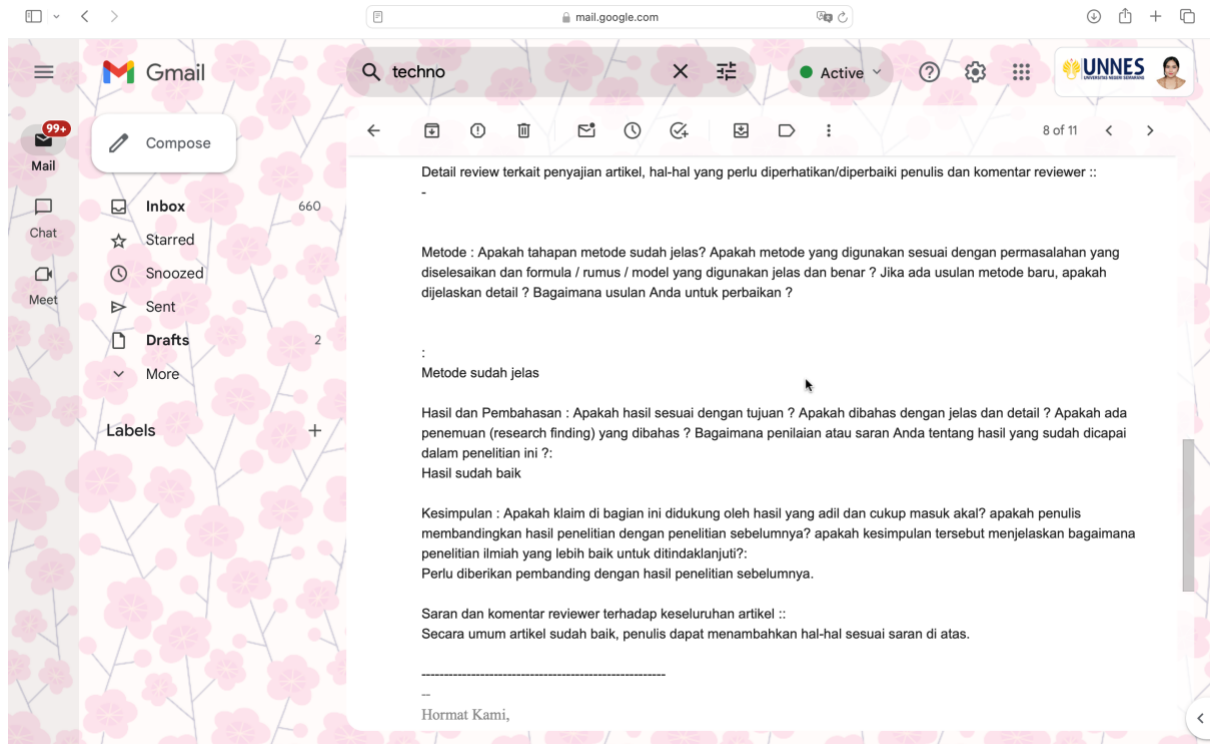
mail.google.com

Gmail

techno

Active

UNNES
UNIVERSITAS NEGERI SEMARANG

99+
Mail

Chat

Meet

Compose

Inbox 660
Starred
Snoozed
Sent
Drafts 2
More

Labels +

8 of 11

Detail review terkait penyajian artikel, hal-hal yang perlu diperhatikan/diperbaiki penulis dan komentar reviewer ::
-

Metode : Apakah tahapan metode sudah jelas? Apakah metode yang digunakan sesuai dengan permasalahan yang diselesaikan dan formula / rumus / model yang digunakan jelas dan benar ? Jika ada usulan metode baru, apakah dijelaskan detail ? Bagaimana usulan Anda untuk perbaikan ?

:
Metode sudah jelas

Hasil dan Pembahasan : Apakah hasil sesuai dengan tujuan ? Apakah dibahas dengan jelas dan detail ? Apakah ada penemuan (research finding) yang dibahas ? Bagaimana penilaian atau saran Anda tentang hasil yang sudah dicapai dalam penelitian ini ?:
Hasil sudah baik

Kesimpulan : Apakah klaim di bagian ini didukung oleh hasil yang adil dan cukup masuk akal? apakah penulis membandingkan hasil penelitian dengan penelitian sebelumnya? apakah kesimpulan tersebut menjelaskan bagaimana penelitian ilmiah yang lebih baik untuk ditindaklanjuti?:
Perlu diberikan pembanding dengan hasil penelitian sebelumnya.

Saran dan komentar reviewer terhadap keseluruhan artikel ::
Secara umum artikel sudah baik, penulis dapat menambahkan hal-hal sesuai saran di atas.

------------------------------------------------------
--
Hormat Kami,